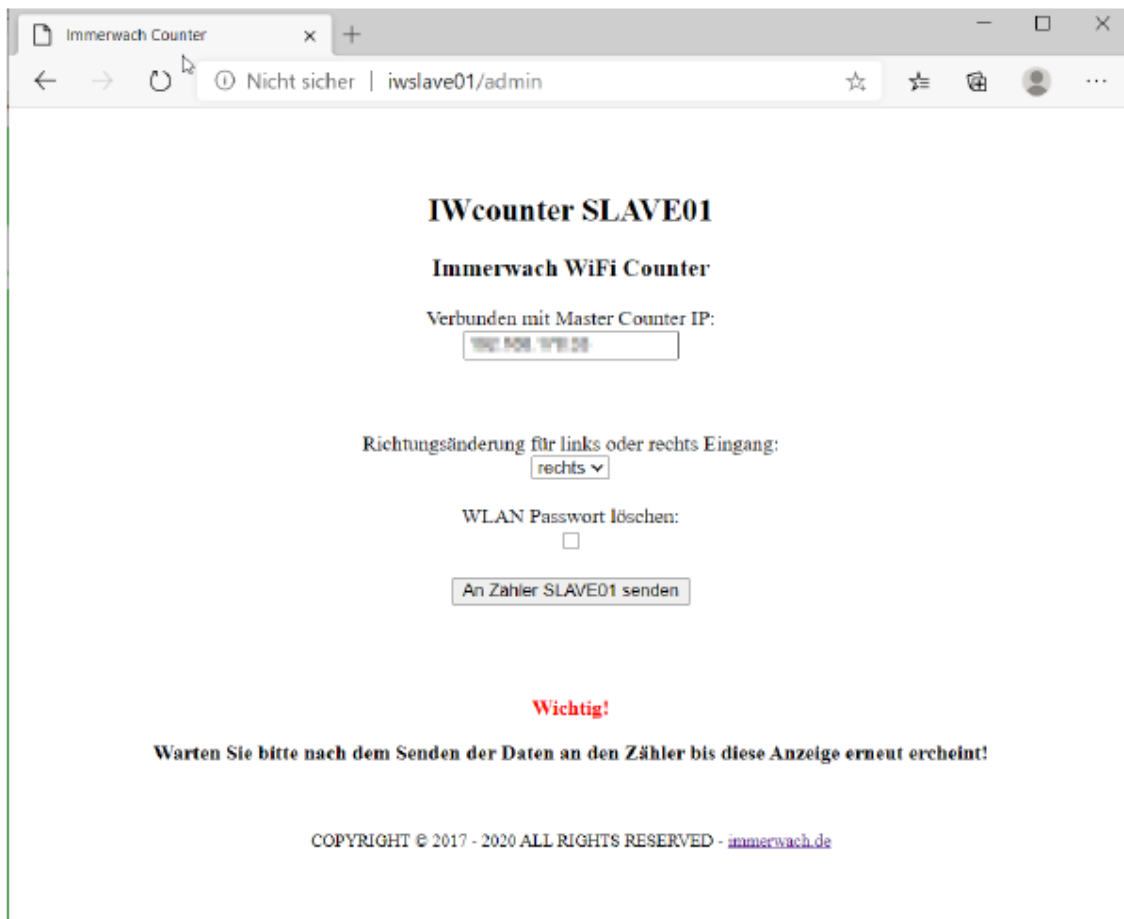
Immerwach Counter ×

ⓘ Nicht sicher | iwslave01/admin

IWcounter SLAVE01

Immerwach WiFi Counter

Verbunden mit Master Counter IP:

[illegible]

Richtungsänderung für links oder rechts Eingang:

rechts

WLAN Passwort löschen:

An Zähler SLAVE01 senden

Wichtig!

Warten Sie bitte nach dem Senden der Daten an den Zähler bis diese Anzeige erneut erscheint!

COPYRIGHT © 2017 - 2020 ALL RIGHTS RESERVED - immerwach.de